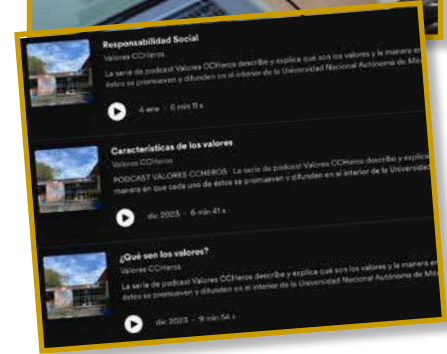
Responsabilidad Social
Valores CCHeros
La serie de podcast Valores CCHeros describe y explica qué son los valores y la manera en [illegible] éstos se promueven y difunden en el interior de la Universidad Nacional Autónoma de Mé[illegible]

4 ene · 6 min 11 s

Características de los valores
Valores CCHeros
PODCAST VALORES CCHEROS La serie de podcast Valores CCHeros describe y explica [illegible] manera en que cada uno de éstos se promueven y difunden en el interior de la Universidad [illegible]

dic 2023 · 6 min 41 s

¿Qué son los valores?
Valores CCHeros
La serie de podcast Valores CCHeros describe y explica qué son los valores y la manera en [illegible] éstos se promueven y difunden en el interior de la Universidad Nacional Autónoma de Mé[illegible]

dic 2023 · 9 min 54 s